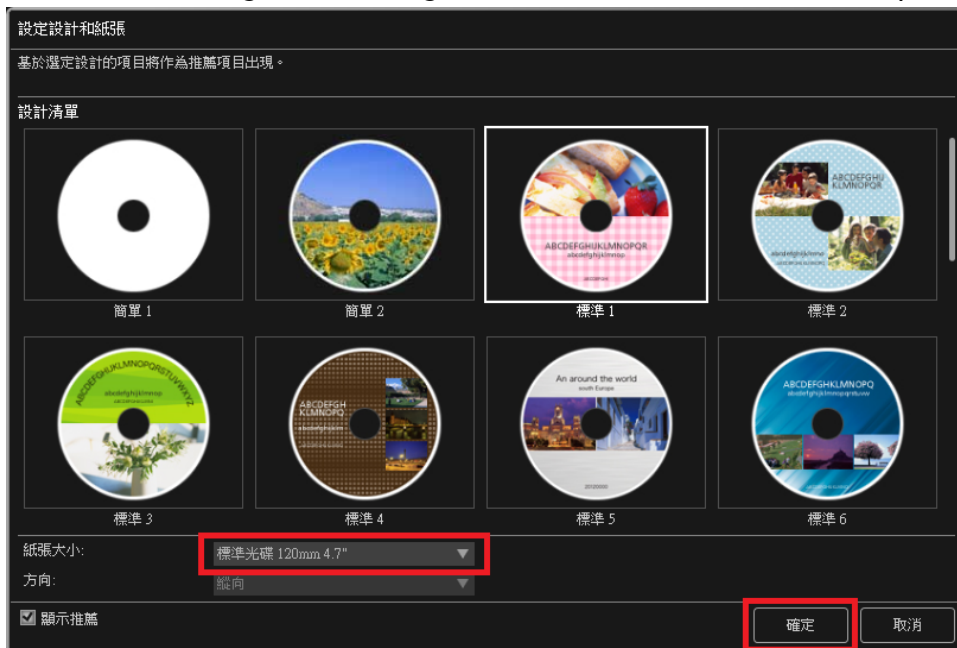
設定設計和紙張

基於選定設計的項目將作為推薦項目出現。

設計清單

簡單 1

簡單 2

ABCDEFGHIJKLMNOPQR
abcdefghijklmnop

標準 1

ABCDEFGHIJ
KLMNOPQR

標準 2

ABCDEFGHIJKLMNOPQRSTUVWXYZ
abcdefghijklmnop

標準 3

ABCDEFGH
KLMNOPQ

標準 4

An around the world
south Europe

標準 5

ABCDEFGHIJKLMNOPQ
abcdefghijklmnopqrstuvw

標準 6

紙張大小: 標準光碟 120mm 4.7"

方向: 縱向

☑ 顯示推薦

確定

取消